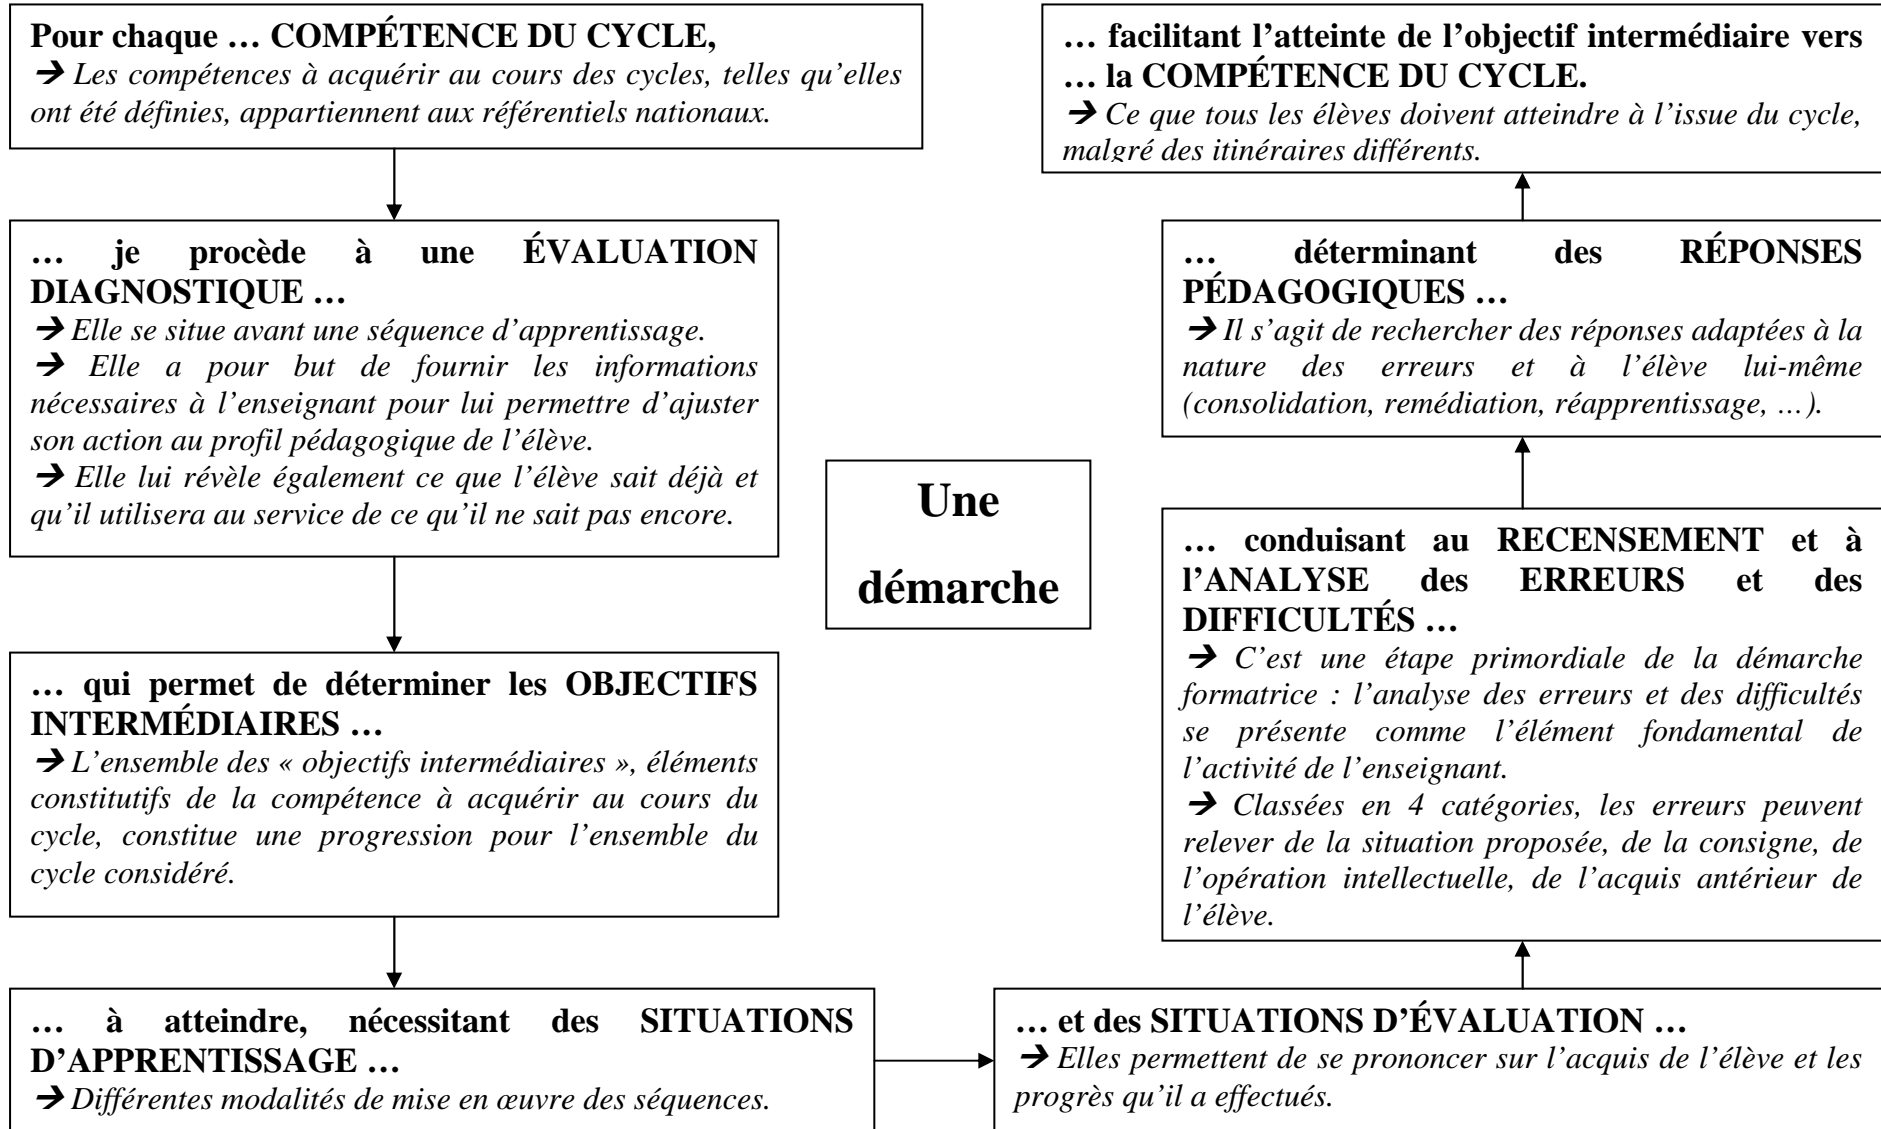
**Pour chaque … COMPÉTENCE DU CYCLE,**
→ *Les compétences à acquérir au cours des cycles, telles qu'elles ont été définies, appartiennent aux référentiels nationaux.*

**… je procède à une ÉVALUATION DIAGNOSTIQUE …**
→ *Elle se situe avant une séquence d'apprentissage.*
→ *Elle a pour but de fournir les informations nécessaires à l'enseignant pour lui permettre d'ajuster son action au profil pédagogique de l'élève.*
→ *Elle lui révèle également ce que l'élève sait déjà et qu'il utilisera au service de ce qu'il ne sait pas encore.*

**… qui permet de déterminer les OBJECTIFS INTERMÉDIAIRES …**
→ *L'ensemble des « objectifs intermédiaires », éléments constitutifs de la compétence à acquérir au cours du cycle, constitue une progression pour l'ensemble du cycle considéré.*

**… à atteindre, nécessitant des SITUATIONS D'APPRENTISSAGE …**
→ *Différentes modalités de mise en œuvre des séquences.*

**Une démarche**

**… et des SITUATIONS D'ÉVALUATION …**
→ *Elles permettent de se prononcer sur l'acquis de l'élève et les progrès qu'il a effectués.*

**… conduisant au RECENSEMENT et à l'ANALYSE des ERREURS et des DIFFICULTÉS …**
→ *C'est une étape primordiale de la démarche formatrice : l'analyse des erreurs et des difficultés se présente comme l'élément fondamental de l'activité de l'enseignant.*
→ *Classées en 4 catégories, les erreurs peuvent relever de la situation proposée, de la consigne, de l'opération intellectuelle, de l'acquis antérieur de l'élève.*

**… déterminant des RÉPONSES PÉDAGOGIQUES …**
→ *Il s'agit de rechercher des réponses adaptées à la nature des erreurs et à l'élève lui-même (consolidation, remédiation, réapprentissage, …).*

**… facilitant l'atteinte de l'objectif intermédiaire vers … la COMPÉTENCE DU CYCLE.**
→ *Ce que tous les élèves doivent atteindre à l'issue du cycle, malgré des itinéraires différents.*